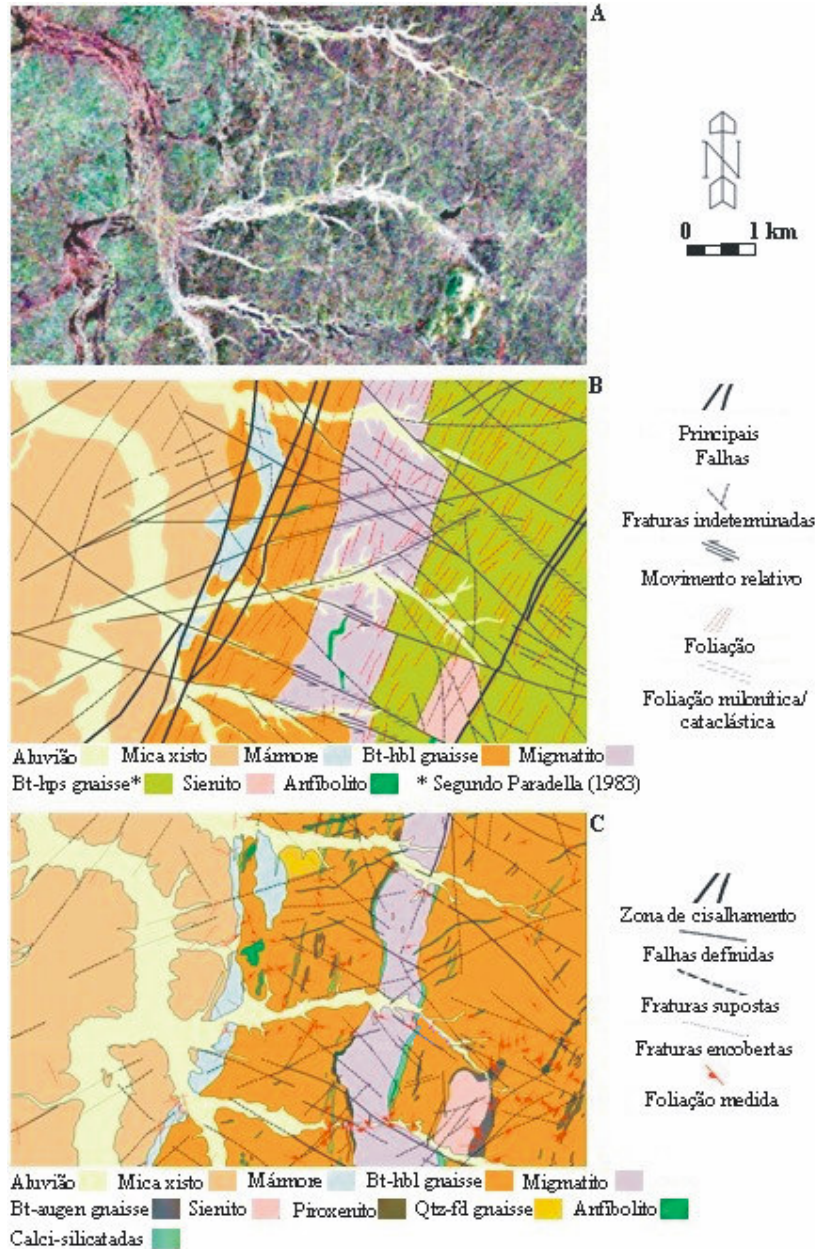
A

N

0 1 km

B

Principais Falhas

Fraturas indeterminadas

Movimento relativo

Foliação

Foliação milonítica/ cataclástica

Aluvião Mica xisto Mármore Bt-hbl gnaisse Migmatito
Bt-hps gnaisse* Sienito Anfibolito * Segundo Paradella (1983)

C

Zona de cisalhamento

Falhas definidas

Fraturas supostas

Fraturas encobertas

Foliação medida

Aluvião Mica xisto Mármore Bt-hbl gnaisse Migmatito
Bt-augen gnaisse Sienito Piroxenito Qtz-fd gnaisse Anfibolito
Calci-silicatadas